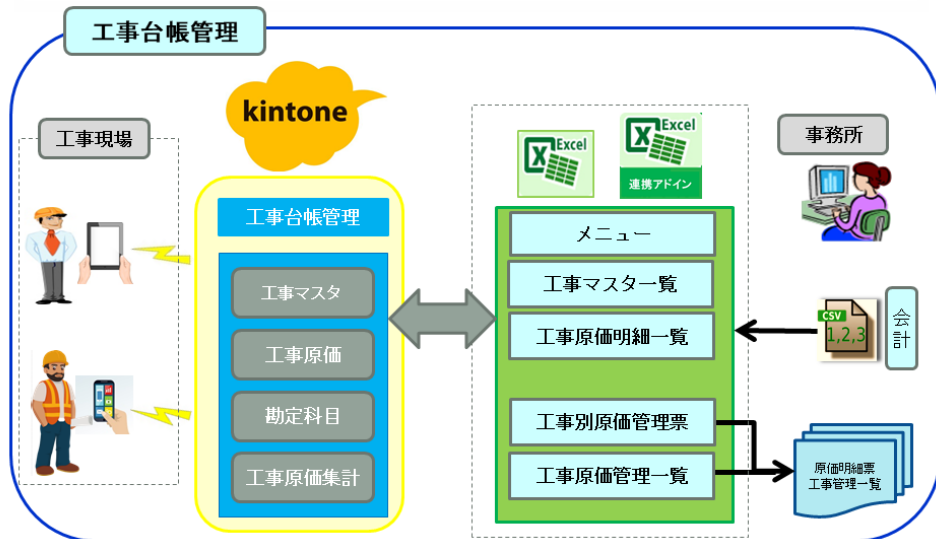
工事台帳管理

kintone

工事現場

工事台帳管理

工事マスタ

工事原価

勘定科目

工事原価集計

Excel

Excel

連携アドイン

事務所

メニュー

工事マスター覧

工事原価明細一覧

CSV

1,2,3

会計

工事別原価管理票

工事原価管理一覧

原価明細票
工事管理一覧